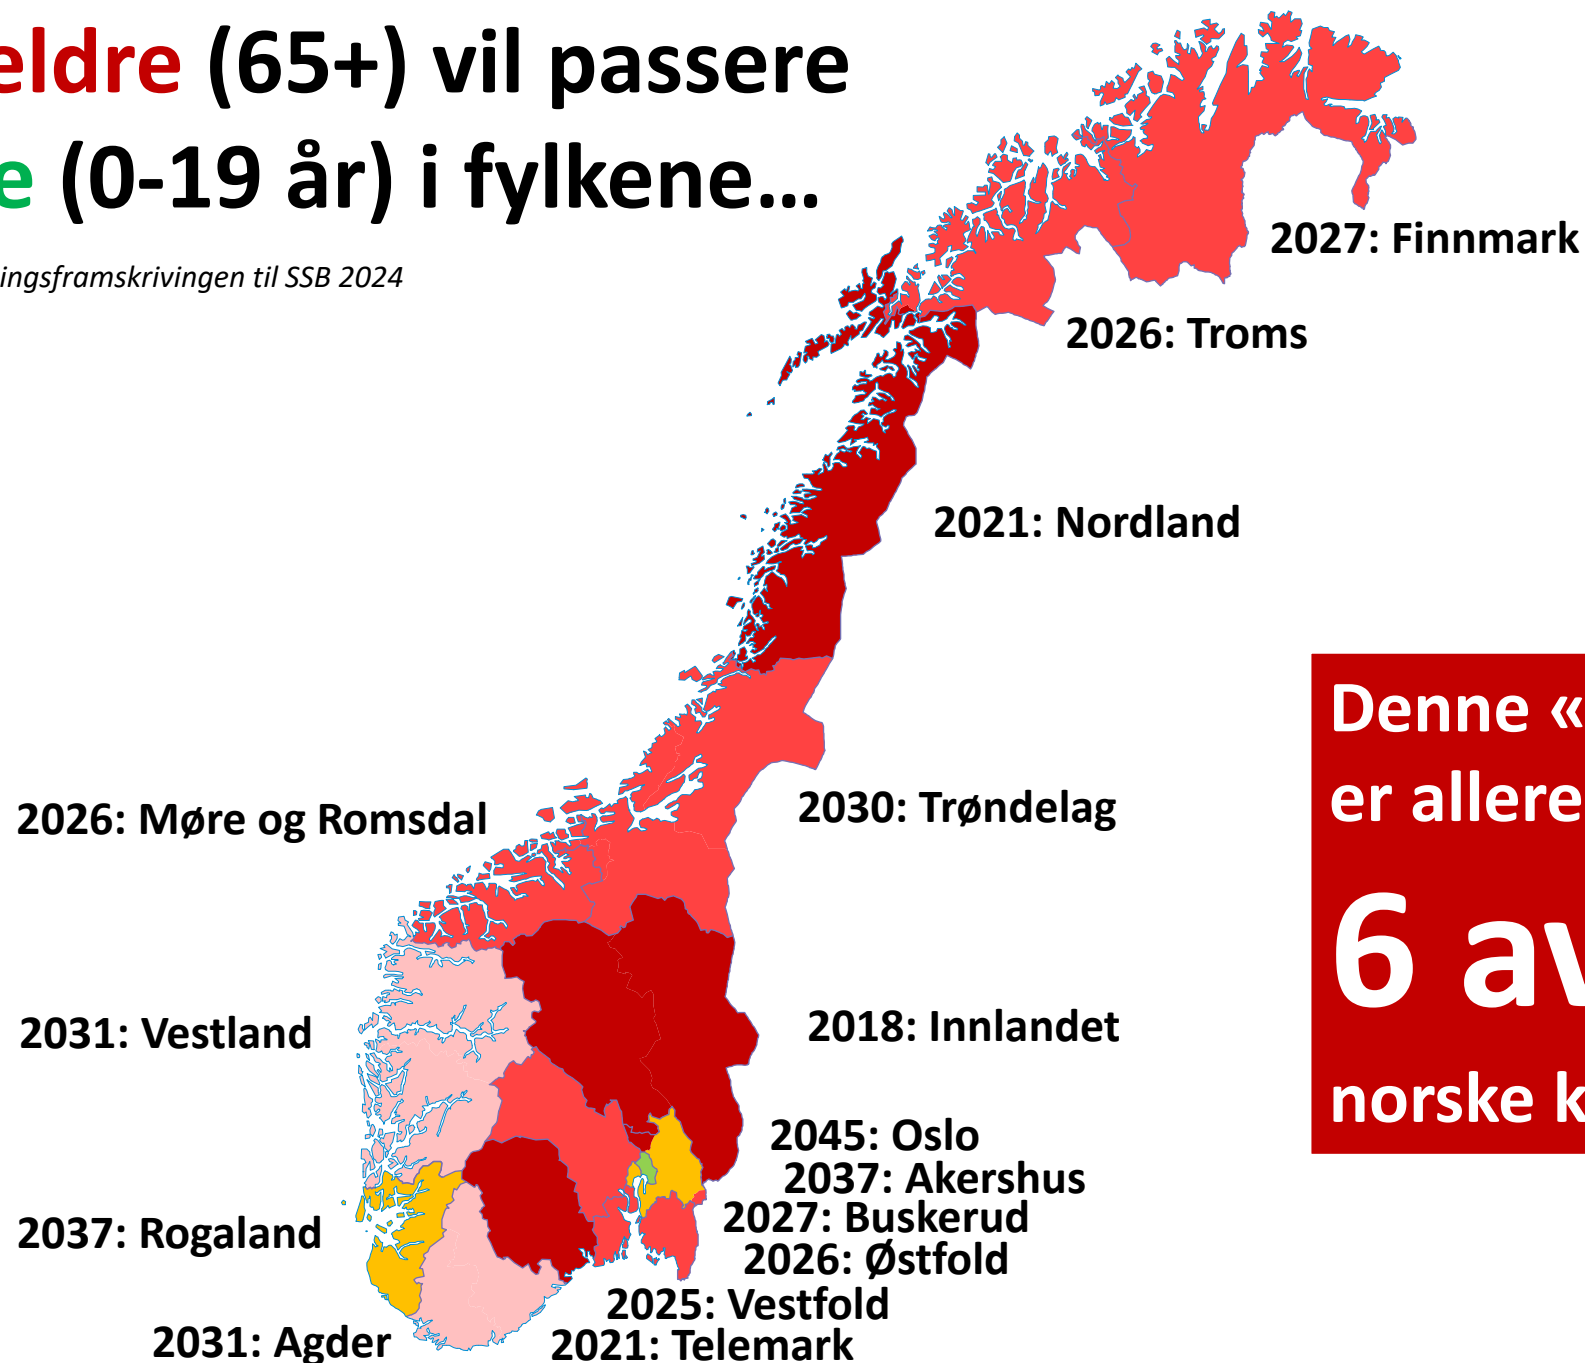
eldre (65+) vil passere
e (0-19 år) i fylkene...

ingsframskrivingen til SSB 2024

2027: Finnmark

2026: Troms

2021: Nordland

Denne «
er allere
6 av
norske k

2030: Trøndelag

2026: Møre og Romsdal

2031: Vestland

2018: Innlandet

2045: Oslo
2037: Akershus
2027: Buskerud
2026: Østfold
2025: Vestfold
2021: Telemark

2037: Rogaland

2031: Agder